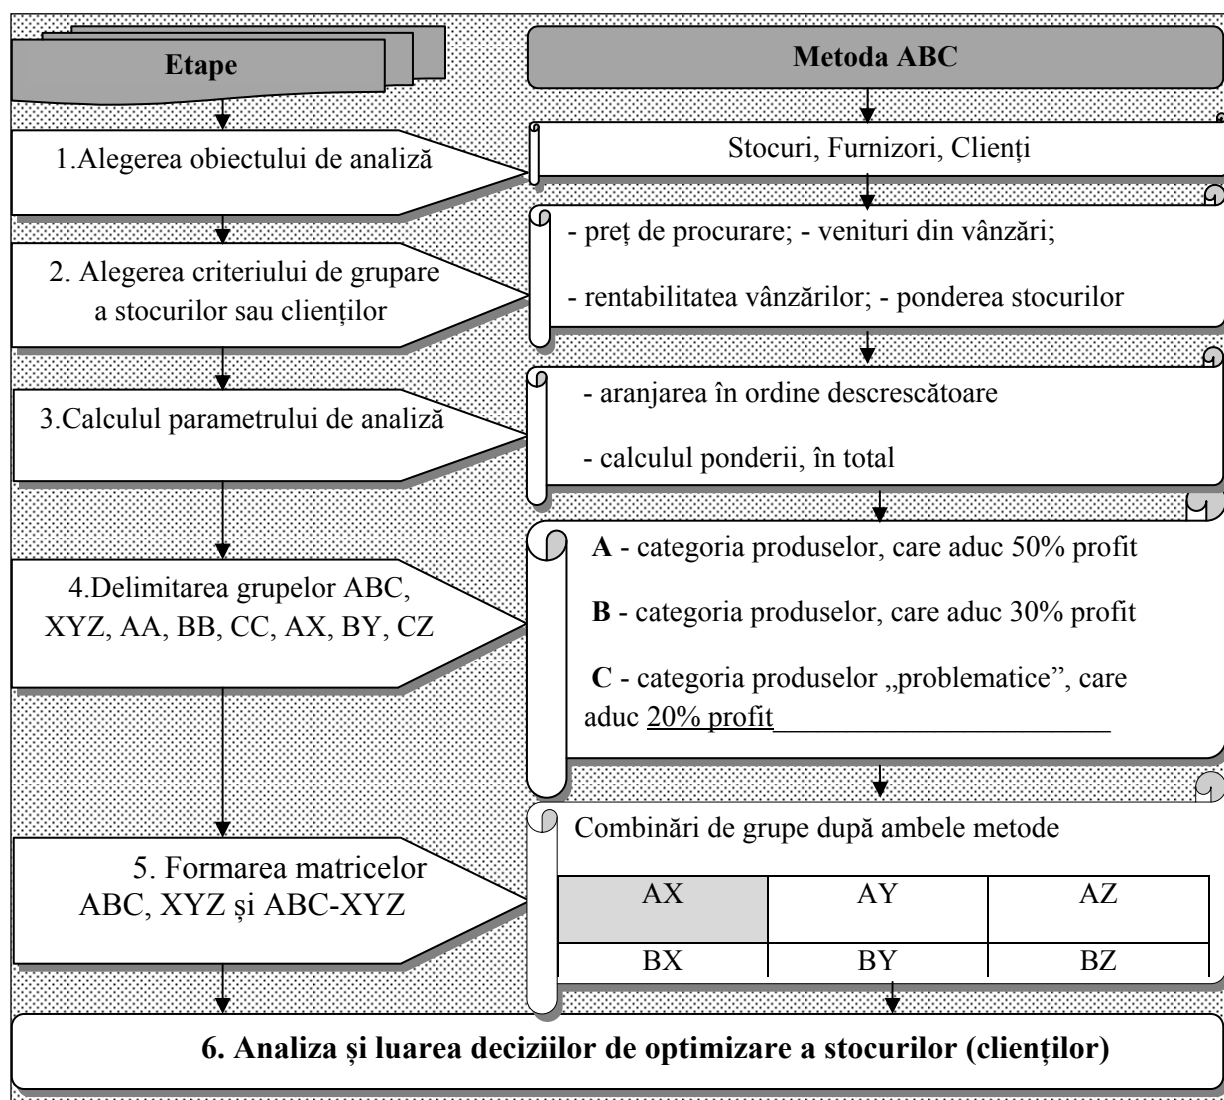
Etape

Metoda ABC

1.Alegerea obiectului de analiză

Stocuri, Furnizori, Clienți

2. Alegerea criteriului de grupare a stocurilor sau clienților

- preț de procurare; - venituri din vânzări;

- rentabilitatea vânzărilor; - ponderea stocurilor

3.Calculul parametrului de analiză

- aranjarea în ordine descrescătoare

- calculul ponderii, în total

4.Delimitarea grupelor ABC, XYZ, AA, BB, CC, AX, BY, CZ

**A** - categoria produselor, care aduc 50% profit

**B** - categoria produselor, care aduc 30% profit

**C** - categoria produselor „problematice", care aduc 20% profit

5. Formarea matricelor ABC, XYZ și ABC-XYZ

Combinări de grupe după ambele metode

| AX | AY | AZ |
|---|---|---|
| BX | BY | BZ |

6. Analiza și luarea deciziilor de optimizare a stocurilor (clienților)